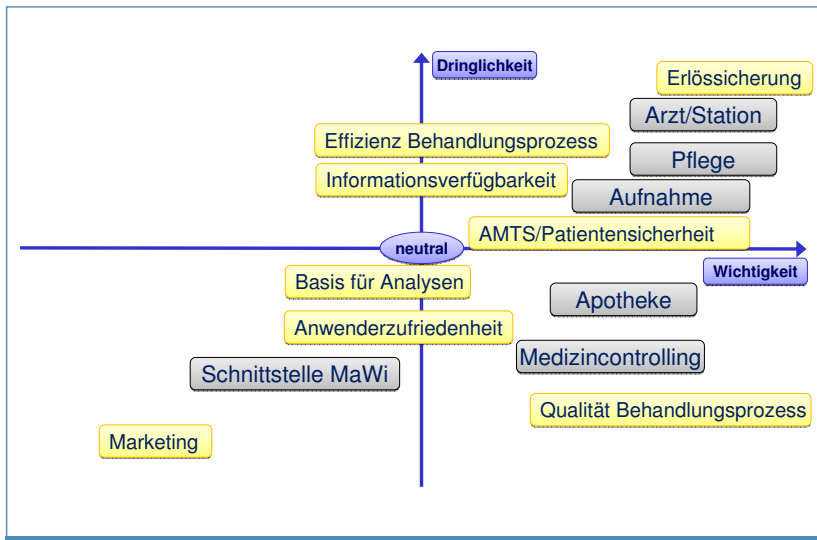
Dringlichkeit

Erlössicherung

Arzt/Station

Effizienz Behandlungsprozess

Pflege

Informationsverfügbarkeit

Aufnahme

AMTS/Patientensicherheit

neutral

Wichtigkeit

Basis für Analysen

Apotheke

Anwenderzufriedenheit

Medizincontrolling

Schnittstelle MaWi

Qualität Behandlungsprozess

Marketing